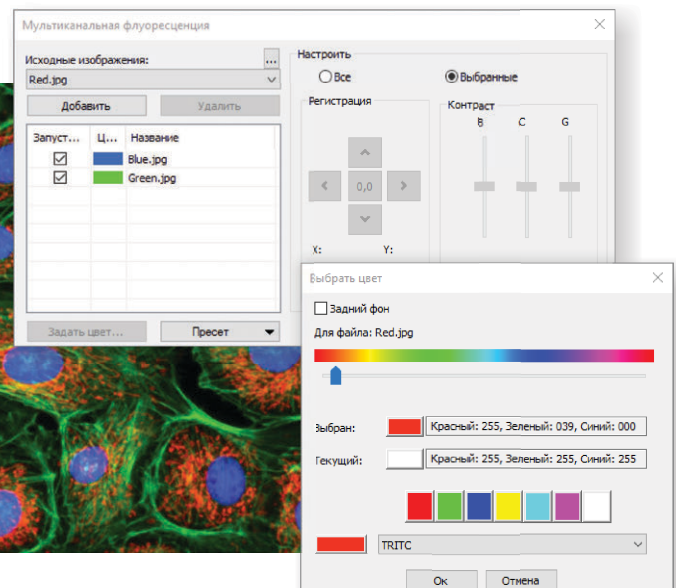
Мультиканальная флуоресценция

Исходные изображения: ...
Red.jpg

Добавить Удалить

| Запуст... | Ц... | Название |
|---|---|---|
| ☑ | | Blue.jpg |
| ☑ | | Green.jpg |

Задать цвет... Пресет

Настроить
Все Выбранные

Регистрация
0,0
X: Y:

Контраст
B C G

Выбрать цвет

Задний фон
Для файла: Red.jpg

Выбран: Красный: 255, Зеленый: 039, Синий: 000
Текущий: Красный: 255, Зеленый: 255, Синий: 255

TRITC

Ок Отмена